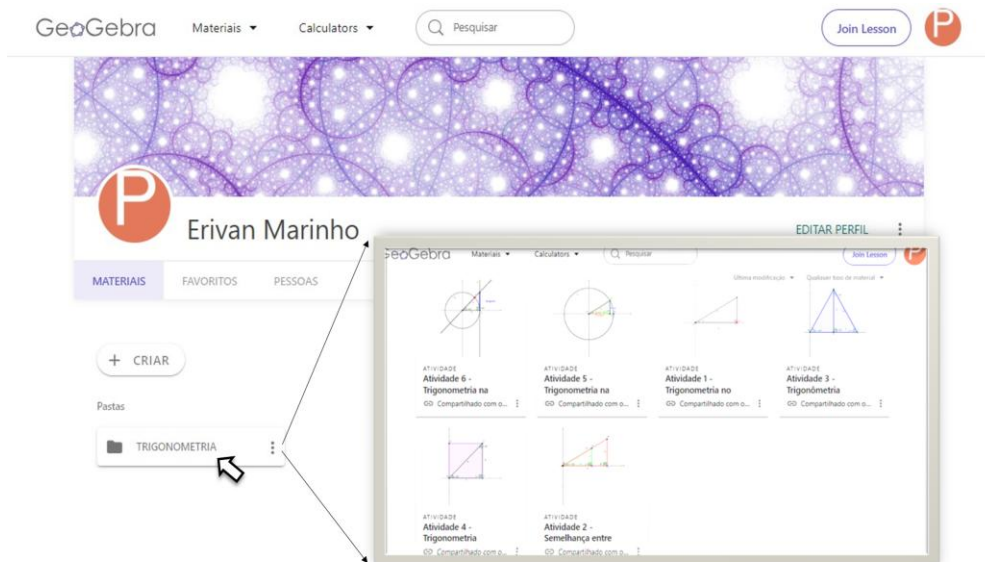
GeoGebra Materiais Calculators Pesquisar Join Lesson

Erivan Marinho

EDITAR PERFIL

MATERIAIS FAVORITOS PESSOAS

+ CRIAR

Pastas

TRIGONOMETRIA

GeoGebra Materiais Calculators Pesquisar Join Lesson

Última modificação Qualquer tipo de material

ATIVIDADE
Atividade 6 - Trigonometria na
Compartilhado com o...

ATIVIDADE
Atividade 5 - Trigonometria na
Compartilhado com o...

ATIVIDADE
Atividade 1 - Trigonometria no
Compartilhado com o...

ATIVIDADE
Atividade 3 - Trigonometria
Compartilhado com o...

ATIVIDADE
Atividade 4 - Trigonometria
Compartilhado com o...

ATIVIDADE
Atividade 2 - Semelhança entre
Compartilhado com o...